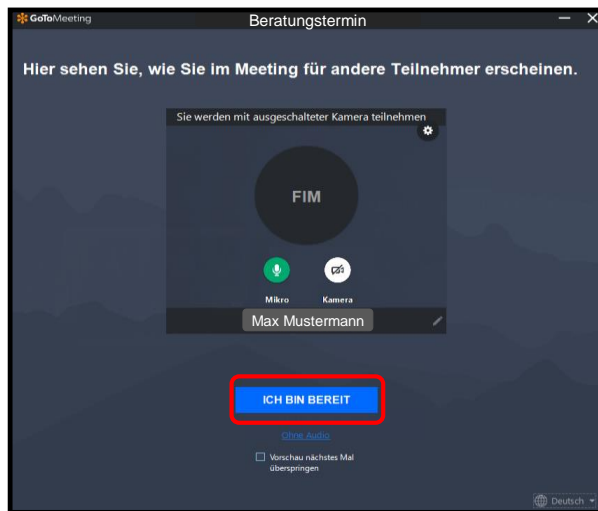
GoToMeeting
Beratungstermin

Hier sehen Sie, wie Sie im Meeting für andere Teilnehmer erscheinen.

Sie werden mit ausgeschalteter Kamera teilnehmen

FIM

Mikro
Kamera

Max Mustermann

ICH BIN BEREIT

Ohne Audio

Vorschau nächstes Mal überspringen

Deutsch